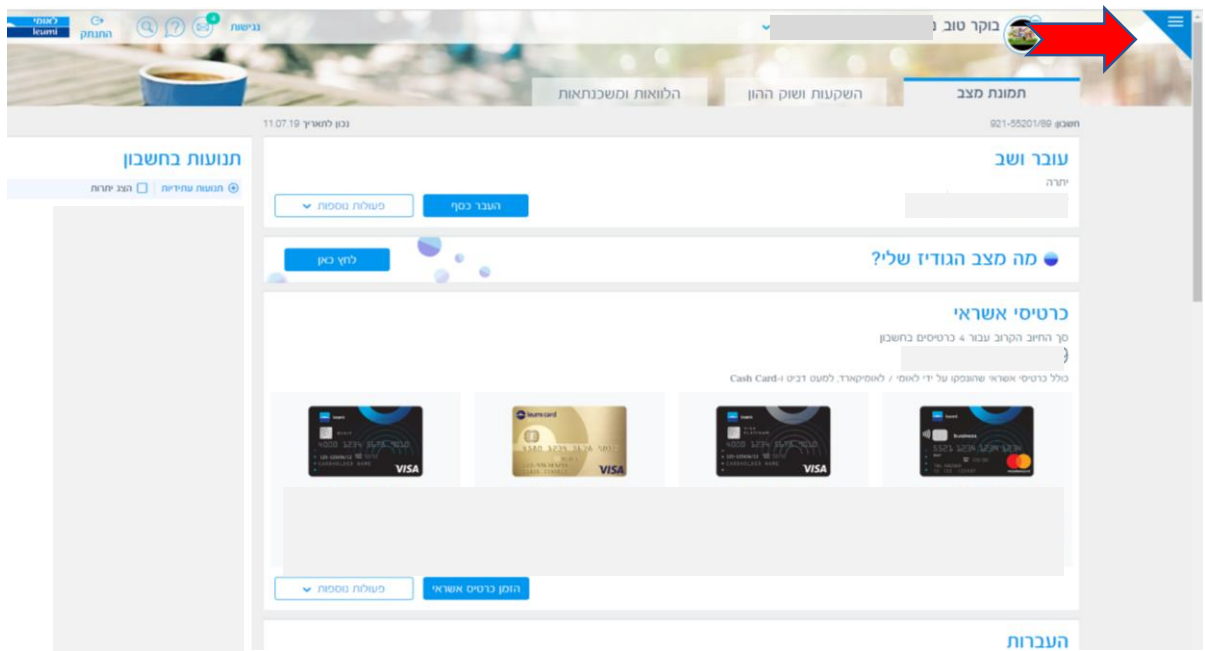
לאומי
leumi
התנתק
נגישות
4
בוקר טוב
תמונת מצב
השקעות ושוק ההון
הלוואות ומשכנתאות
חשבון 921-55201/89
נכון לתאריך 11.07.19
תנועות בחשבון
תנועות עתידיות
הצג יתרות
עובר ושב
יתרה
העבר כסף
פעולות נוספות
מה מצב הגודיז שלי?
לחץ כאן
כרטיסי אשראי
סך החיוב הקרוב עבור 4 כרטיסים בחשבון
כולל כרטיסי אשראי שהונפקו על ידי לאומי / לאומיקארד, למעט דביט ו-Cash Card
leumi card
VISA
VISA
VISA
Business
הזמן כרטיס אשראי
פעולות נוספות
העברות